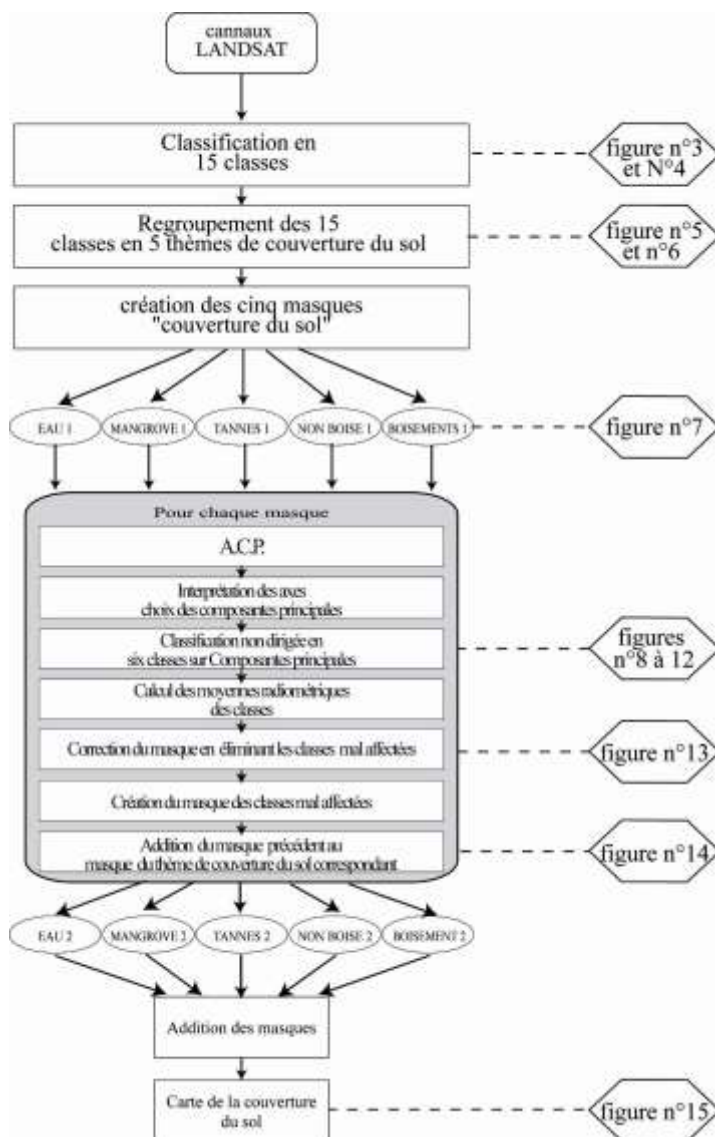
cannaux LANDSAT

Classification en 15 classes

figure n°3 et N°4

Regroupement des 15 classes en 5 thèmes de couverture du sol

figure n°5 et n°6

création des cinq masques "couverture du sol"

EAU 1

MANGROVE 1

TANNES 1

NON BOISE 1

BOISEMENTS 1

figure n°7

Pour chaque masque

A.C.P.

Interprétation des axes choix des composantes principales

Classification non dirigée en six classes sur Composantes principales

figures n°8 à 12

Calcul des moyennes radiométriques des classes

Correction du masque en éliminant les classes mal affectées

figure n°13

Création du masque des classes mal affectées

Addition du masque précédent au masque du thème de couverture du sol correspondant

figure n°14

EAU 2

MANGROVE 2

TANNES 2

NON BOISE 2

BOISEMENT 2

Addition des masques

Carte de la couverture du sol

figure n°15